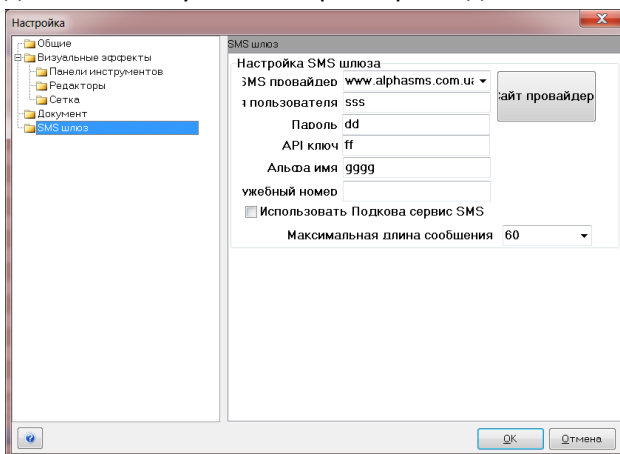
Настройка

Общие
Визуальные эффекты
Панели инструментов
Редакторы
Сетка
Документ
SMS шлюз

SMS шлюз

Настройка SMS шлюза

SMS провайдер www.alphasms.com.ua

я пользователя sss

Пароль dd

API ключ ff

Альфа имя gggg

ужебный номер

айт провайдер

Использовать Подкова сервис SMS

Максимальная длина сообщения 60

OK
Отмена